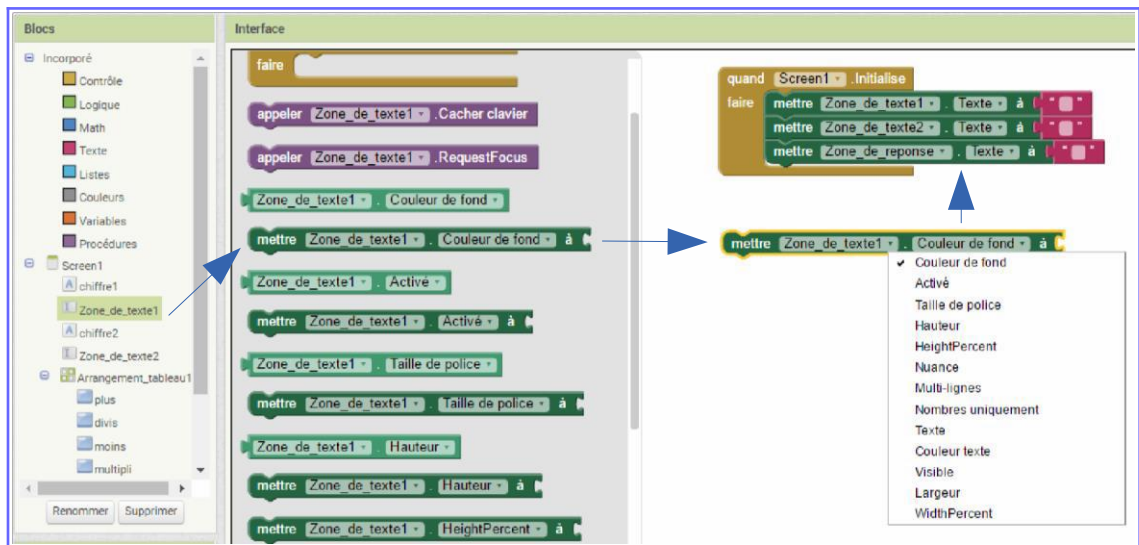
Blocs

Incorporé
Contrôle
Logique
Math
Texte
Listes
Couleurs
Variables
Procédures
Screen1
chiffre1
Zone_de_texte1
chiffre2
Zone_de_texte2
Arrangement_tableau1
plus
divis
moins
multipli

Renommer Supprimer

Interface

faire
appeler Zone_de_texte1 .Cacher clavier
appeler Zone_de_texte1 .RequestFocus
Zone_de_texte1 . Couleur de fond
mettre Zone_de_texte1 . Couleur de fond à
Zone_de_texte1 . Activé
mettre Zone_de_texte1 . Activé à
Zone_de_texte1 . Taille de police
mettre Zone_de_texte1 . Taille de police à
Zone_de_texte1 . Hauteur
mettre Zone_de_texte1 . Hauteur à
mettre Zone_de_texte1 . HeightPercent à

quand Screen1 .Initialise
faire mettre Zone_de_texte1 . Texte à " "
mettre Zone_de_texte2 . Texte à " "
mettre Zone_de_reponse . Texte à " "

mettre Zone_de_texte1 . Couleur de fond à

✓ Couleur de fond
Activé
Taille de police
Hauteur
HeightPercent
Nuance
Multi-lignes
Nombres uniquement
Texte
Couleur texte
Visible
Largeur
WidthPercent